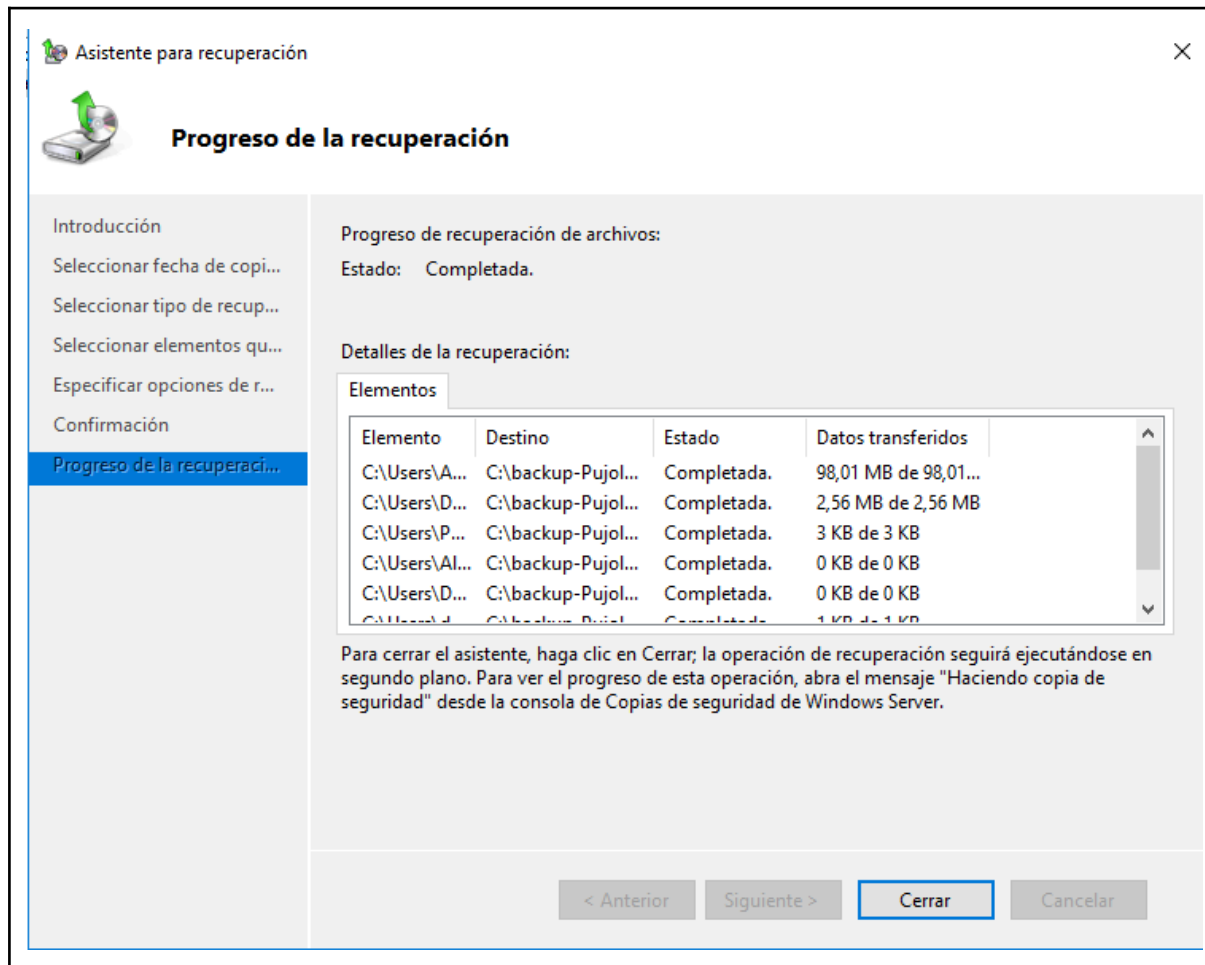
Asistente para recuperación

×

Progreso de la recuperación

Introducción
Seleccionar fecha de copi...
Seleccionar tipo de recup...
Seleccionar elementos qu...
Especificar opciones de r...
Confirmación
Progreso de la recuperaci...

Progreso de recuperación de archivos:
Estado: Completada.

Detalles de la recuperación:

Elementos

| Elemento | Destino | Estado | Datos transferidos |
|---|---|---|---|
| C:\Users\A... | C:\backup-Pujol... | Completada. | 98,01 MB de 98,01... |
| C:\Users\D... | C:\backup-Pujol... | Completada. | 2,56 MB de 2,56 MB |
| C:\Users\P... | C:\backup-Pujol... | Completada. | 3 KB de 3 KB |
| C:\Users\Al... | C:\backup-Pujol... | Completada. | 0 KB de 0 KB |
| C:\Users\D... | C:\backup-Pujol... | Completada. | 0 KB de 0 KB |
| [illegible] | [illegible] | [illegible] | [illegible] |

Para cerrar el asistente, haga clic en Cerrar; la operación de recuperación seguirá ejecutándose en segundo plano. Para ver el progreso de esta operación, abra el mensaje "Haciendo copia de seguridad" desde la consola de Copias de seguridad de Windows Server.

< Anterior   Siguiente >   Cerrar   Cancelar